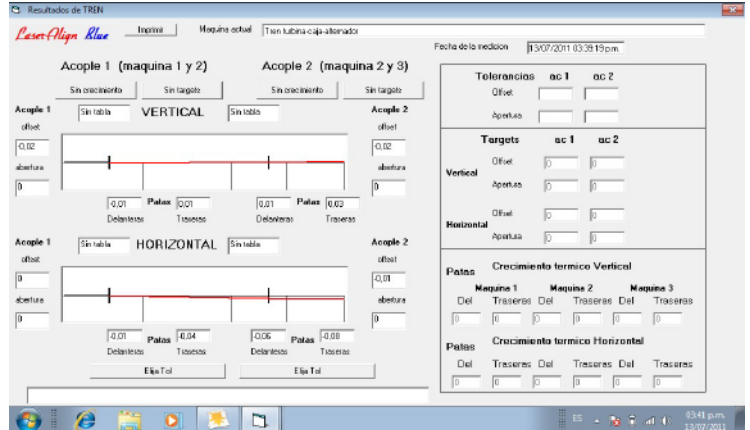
Resultados de TREN

Laser-Align Blue

Imprimir

Maquina actual

Tren turbina-caja-alternador

Fecha de la medicion

13/07/2011 03:39:19 p.m.

Acople 1 (maquina 1 y 2)

Acople 2 (maquina 2 y 3)

Sin crecimiento

Sin targets

Sin crecimiento

Sin targets

Acople 1

offset

-0,02

abertura

0

Sin tabla

VERTICAL

Sin tabla

Acople 2

offset

-0,02

abertura

0

-0,01

Patas

0,01

Delanteras

Traseras

0,01

Patas

0,03

Delanteras

Traseras

Acople 1

offset

0

abertura

0

Sin tabla

HORIZONTAL

Sin tabla

Acople 2

offset

-0,01

abertura

0

-0,01

Patas

-0,04

Delanteras

Traseras

-0,06

Patas

-0,08

Delanteras

Traseras

Elija Tol

Elija Tol

Tolerancias

ac 1

ac 2

Offset

Apertura

Targets

ac 1

ac 2

Vertical

Offset

0

0

Apertura

0

0

Horizontal

Offset

0

0

Apertura

0

0

Patas

Crecimiento termico Vertical

Maquina 1

Maquina 2

Maquina 3

Del

Traseras

Del

Traseras

Del

Traseras

0

0

0

0

0

0

Patas

Crecimiento termico Horizontal

Del

Traseras

Del

Traseras

Del

Traseras

0

0

0

0

0

0

ES

03:41 p.m.
13/07/2011